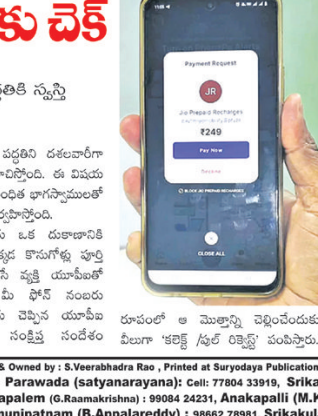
కు చెక్

ఉతికి స్వస్తి

పద్ధతిని దశలవారీగా
చిస్తోంది. ఈ విషయ
ంధిత భాగస్వాములతో
ర్చిస్తోంది.
ఒక దుకాణానికి
కొనుగోళ్లు పూర్తి
వ్యక్తి యూపీఐతో
మీ ఫోన్ నంబరు
చెప్పిన యూపీఐ
సంక్షిప్త సందేశం

Payment Request
JR
Jio Prepaid Recharges
₹249
Pay Now
Decline
BLOCK JIO PREPAID RECHARGES
CLOSE ALL

రూపంలో ఆ మొత్తాన్ని చెల్లించేందుకు
వీలుగా 'కలెక్ట్ /పుల్ రిక్వెస్ట్' పంపిస్తారు.

& Owned by : S.Veerabhadra Rao , Printed at Suryodaya Publication
Parawada (satyanarayana): Cell: 77804 33919, Srika
apalem (G.Raamakrishna) : 99084 24231, Anakapalli (M.K
munipatnam (B.Appalareddy) : 98662 78981, Srikakul